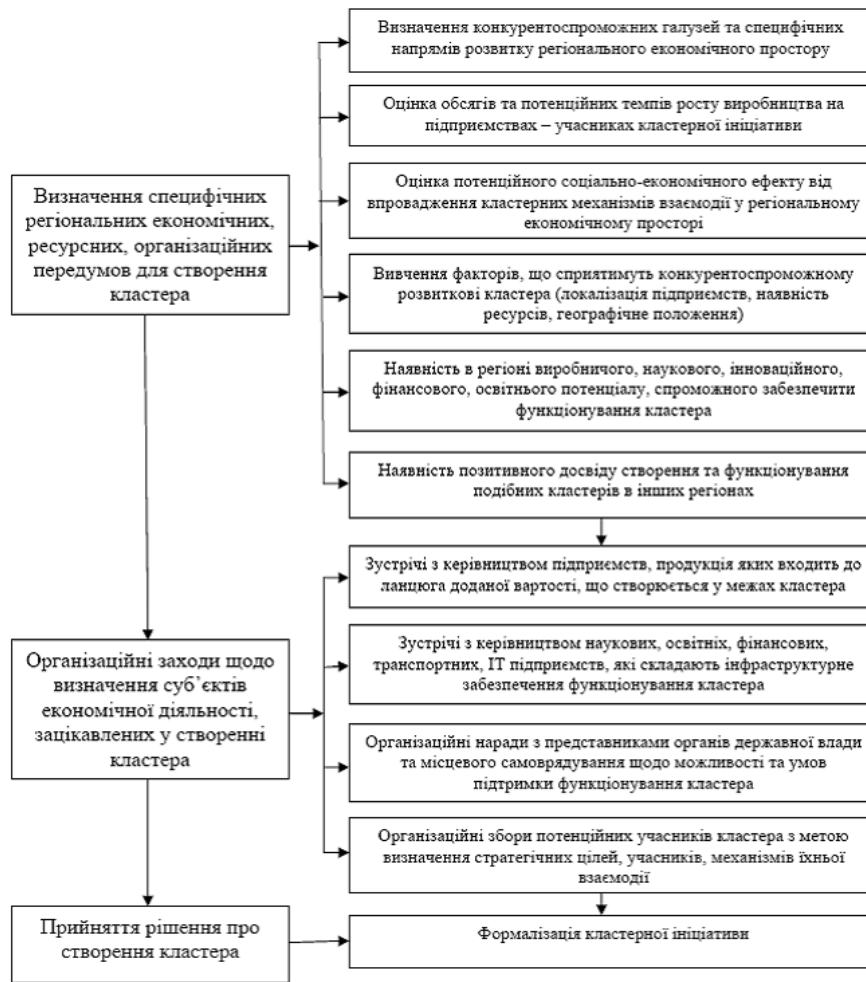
Визначення специфічних регіональних економічних, ресурсних, організаційних передумов для створення кластера

Визначення конкурентоспроможних галузей та специфічних напрямів розвитку регіонального економічного простору

Оцінка обсягів та потенційних темпів росту виробництва на підприємствах – учасниках кластерної ініціативи

Оцінка потенційного соціально-економічного ефекту від впровадження кластерних механізмів взаємодії у регіональному економічному просторі

Вивчення факторів, що сприятимуть конкурентоспроможному розвиткові кластера (локалізація підприємств, наявність ресурсів, географічне положення)

Наявність в регіоні виробничого, наукового, інноваційного, фінансового, освітнього потенціалу, спроможного забезпечити функціонування кластера

Наявність позитивного досвіду створення та функціонування подібних кластерів в інших регіонах

Організаційні заходи щодо визначення суб'єктів економічної діяльності, зацікавлених у створенні кластера

Зустрічі з керівництвом підприємств, продукція яких входить до ланцюга доданої вартості, що створюється у межах кластера

Зустрічі з керівництвом наукових, освітніх, фінансових, транспортних, IT підприємств, які складають інфраструктурне забезпечення функціонування кластера

Організаційні наради з представниками органів державної влади та місцевого самоврядування щодо можливості та умов підтримки функціонування кластера

Організаційні збори потенційних учасників кластера з метою визначення стратегічних цілей, учасників, механізмів їхньої взаємодії

Прийняття рішення про створення кластера

Формалізація кластерної ініціативи